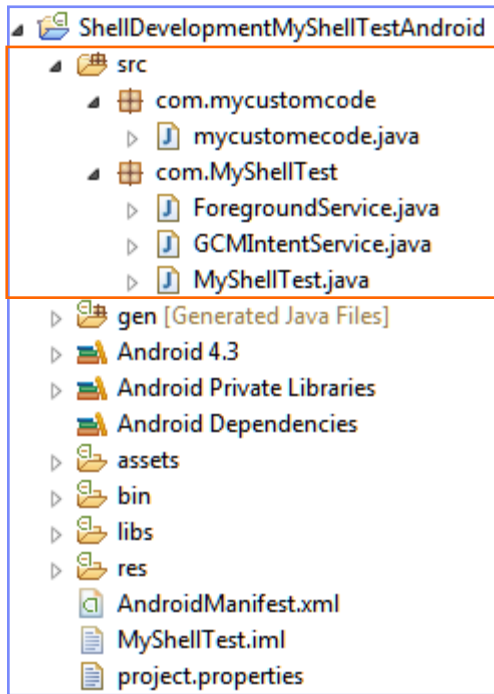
ShellDevelopmentMyShellTestAndroid
src
com.mycustomcode
mycustomecode.java
com.MyShellTest
ForegroundService.java
GCMIntentService.java
MyShellTest.java
gen [Generated Java Files]
Android 4.3
Android Private Libraries
Android Dependencies
assets
bin
libs
res
AndroidManifest.xml
MyShellTest.iml
project.properties